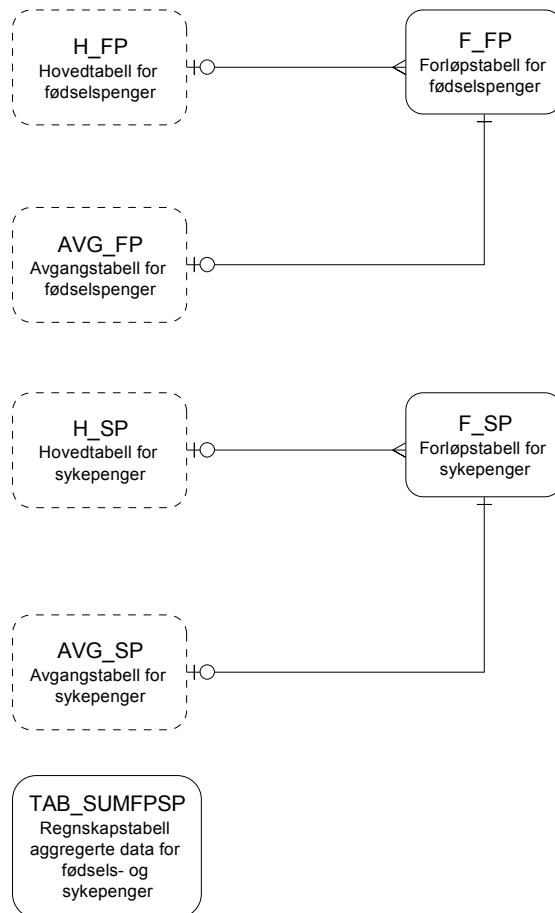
H_FP
Hovedtabell for fødselspenger

F_FP
Forløpstabell for fødselspenger

AVG_FP
Avgangstabell for fødselspenger

H_SP
Hovedtabell for sykepenger

F_SP
Forløpstabell for sykepenger

AVG_SP
Avgangstabell for sykepenger

TAB_SUMFPSP
Regnskapstabell aggregerte data for fødsels- og sykepenger